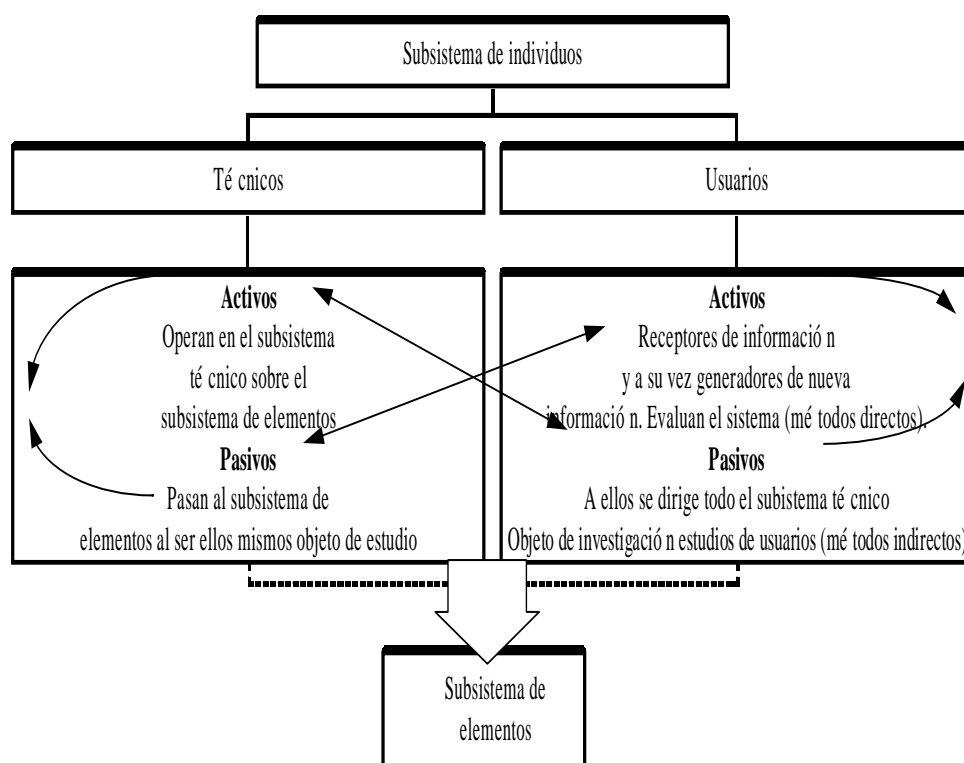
Subsistema de individuos

Té cnicos

Usuarios

**Activos**
Operan en el subsistema té cnico sobre el subsistema de elementos
**Pasivos**
Pasan al subsistema de elementos al ser ellos mismos objeto de estudio

**Activos**
Receptores de informació n y a su vez generadores de nueva informació n. Evaluan el sistema (mé todos directos).
**Pasivos**
A ellos se dirige todo el subsistema té cnico
Objeto de investigació n estudios de usuarios (mé todos indirectos)

Subsistema de elementos